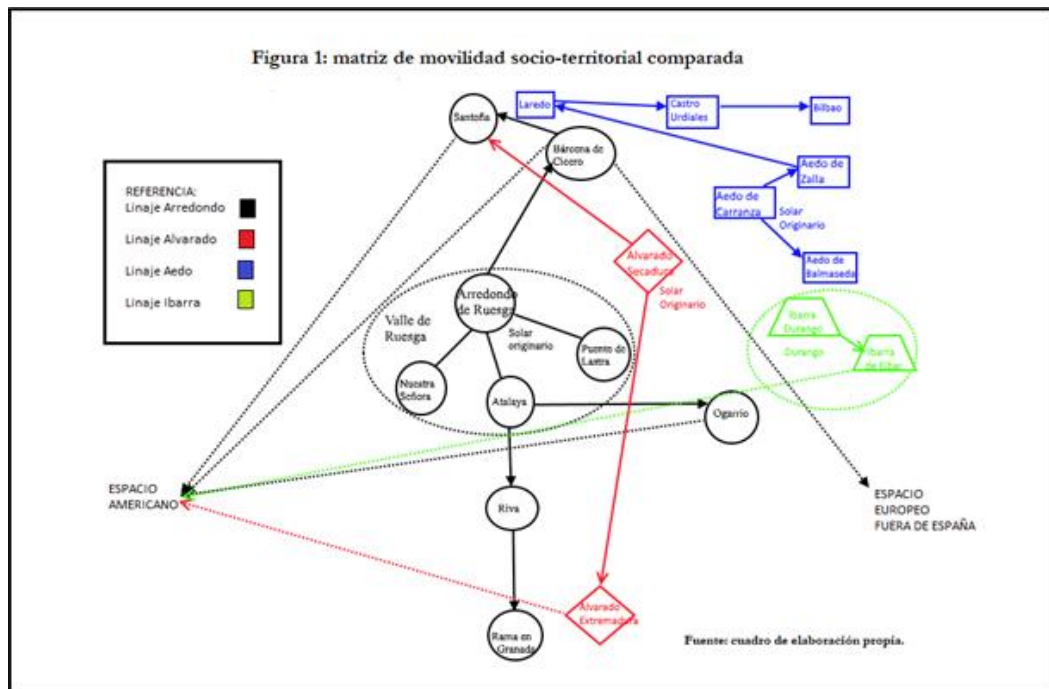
Figura 1: matriz de movilidad socio-territorial comparada

REFERENCIA:
Linaje Arredondo
Linaje Alvarado
Linaje Aedo
Linaje Ibarra

Santoña
Laredo
Castro Urdiales
Bilbao
Bárcena de Cicero
Aedo de Zalla
Aedo de Carranza
Solar Originario
Aedo de Balmaseda
Alvarado Secadura
Solar Originario
Arredondo de Ruesga
Valle de Ruesga
Solar originario
Puente de Lastra
Nuestra Señora
Atalaya
Ibarra Durango
Durango
Ibarra de Elba
Ogarrio
ESPACIO AMERICANO
Riva
ESPACIO EUROPEO FUERA DE ESPAÑA
Alvarado Extremadura
Rama en Granada

Fuente: cuadro de elaboración propia.